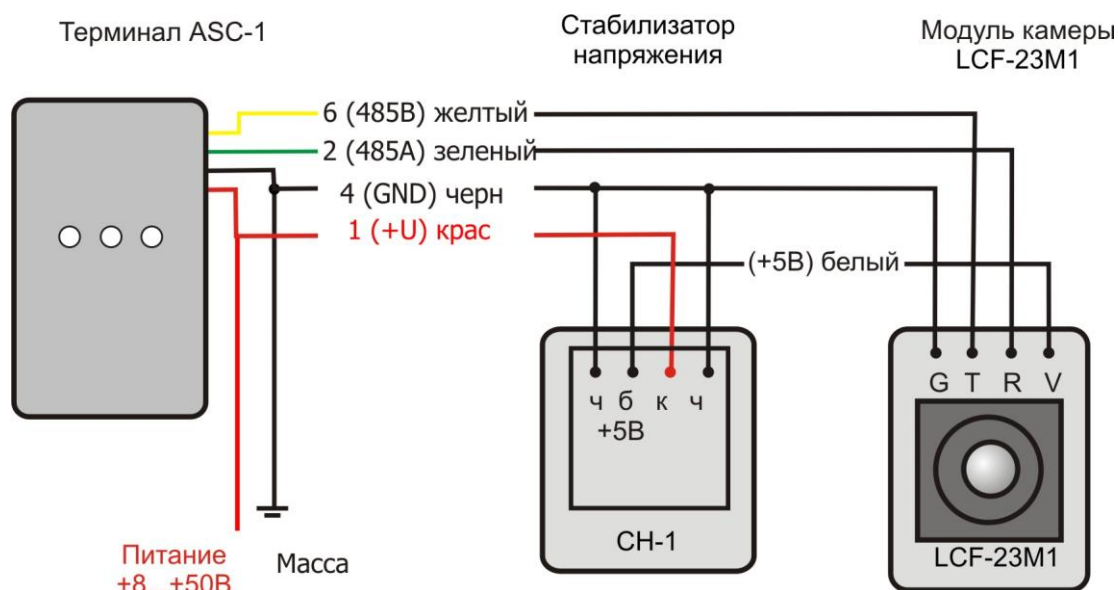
Терминал ASC-1

Стабилизатор напряжения

Модуль камеры LCF-23M1

6 (485B) желтый

2 (485A) зеленый

4 (GND) черн

1 (+U) крас

(+5В) белый

ч б к ч

+5В

СН-1

G T R V

LCF-23M1

Питание +8...+50В

Масса